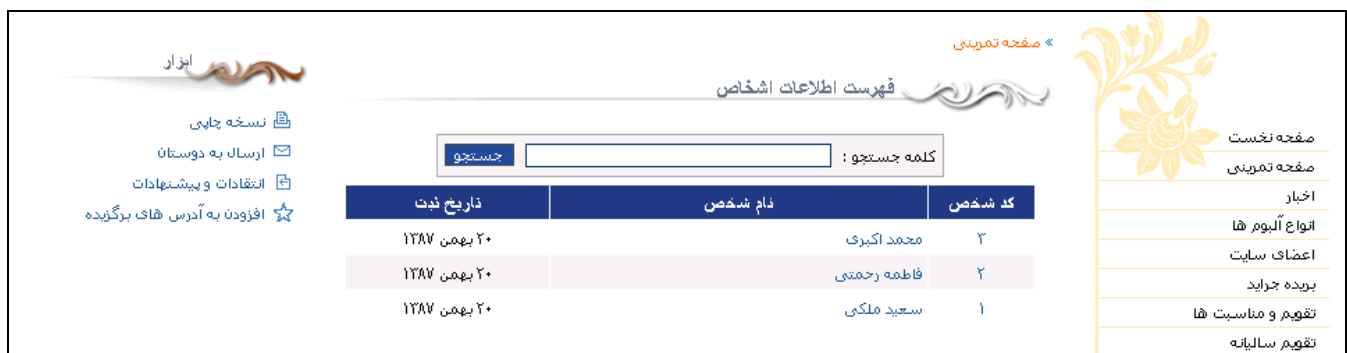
» صفحه تمرینی

فهرست اطلاعات اشخاص

کلمه جستجو : جستجو

| کد شخص | نام شخص | تاریخ ثبت |
|---|---|---|
| ۳ | محمد اکبری | ۲۰ بهمن ۱۳۸۷ |
| ۲ | فاطمه رحمتی | ۲۰ بهمن ۱۳۸۷ |
| ۱ | سعید ملکی | ۲۰ بهمن ۱۳۸۷ |

ابزار

نسخه چاپی
ارسال به دوستان
انتقادات و پیشنهادات
افزودن به آدرس های برگزیده

صفحه نخست
صفحه تمرینی
اخبار
انواع آلبوم ها
اعضای سایت
بریده جراید
تقویم و مناسبت ها
تقویم سالیانه